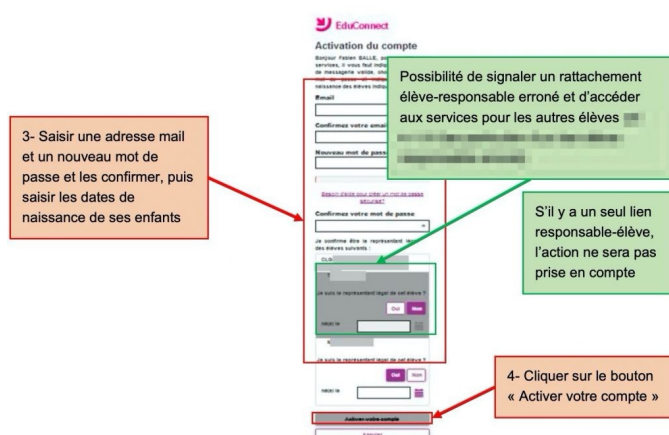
EduConnect

Activation du compte

Bonjour Fabien BALLE, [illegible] services, il vous faut indiq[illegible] de messagerie valide, choi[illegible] naissance des élèves indiqu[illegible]

Email

Confirmez votre email

Nouveau mot de passe

Besoin d'aide pour créer un mot de passe sécurisé?

Confirmez votre mot de passe

Je confirme être le représentant légal des élèves suivants :

Je suis le représentant légal de cet élève ?

Oui Non

Né(e) le

Je suis le représentant légal de cet élève ?

Oui Non

Né(e) le

Activer votre compte

Annuler

3- Saisir une adresse mail et un nouveau mot de passe et les confirmer, puis saisir les dates de naissance de ses enfants

Possibilité de signaler un rattachement élève-responsable erroné et d'accéder aux services pour les autres élèves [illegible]

S'il y a un seul lien responsable-élève, l'action ne sera pas prise en compte

4- Cliquer sur le bouton « Activer votre compte »